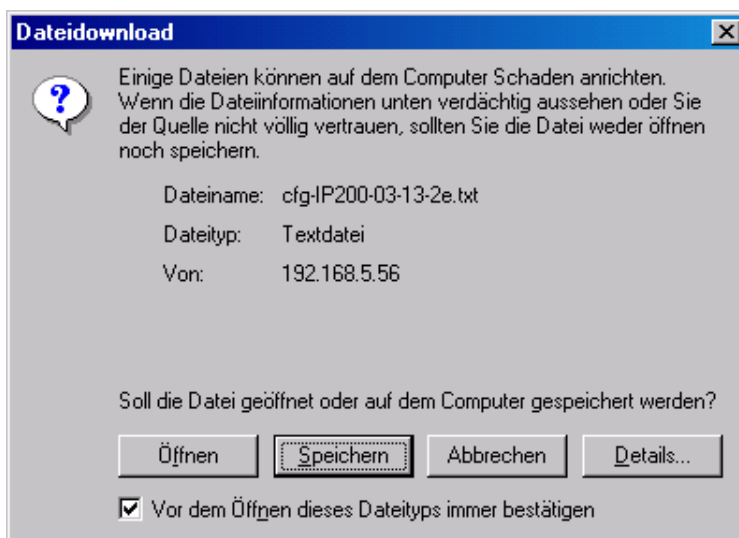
Dateidownload

Einige Dateien können auf dem Computer Schaden anrichten. Wenn die Dateiinformationen unten verdächtig aussehen oder Sie der Quelle nicht völlig vertrauen, sollten Sie die Datei weder öffnen noch speichern.

Dateiname: cfg-IP200-03-13-2e.txt

Dateityp: Textdatei

Von: 192.168.5.56

Soll die Datei geöffnet oder auf dem Computer gespeichert werden?

Öffnen | Speichern | Abbrechen | Details...

☑ Vor dem Öffnen dieses Dateityps immer bestätigen